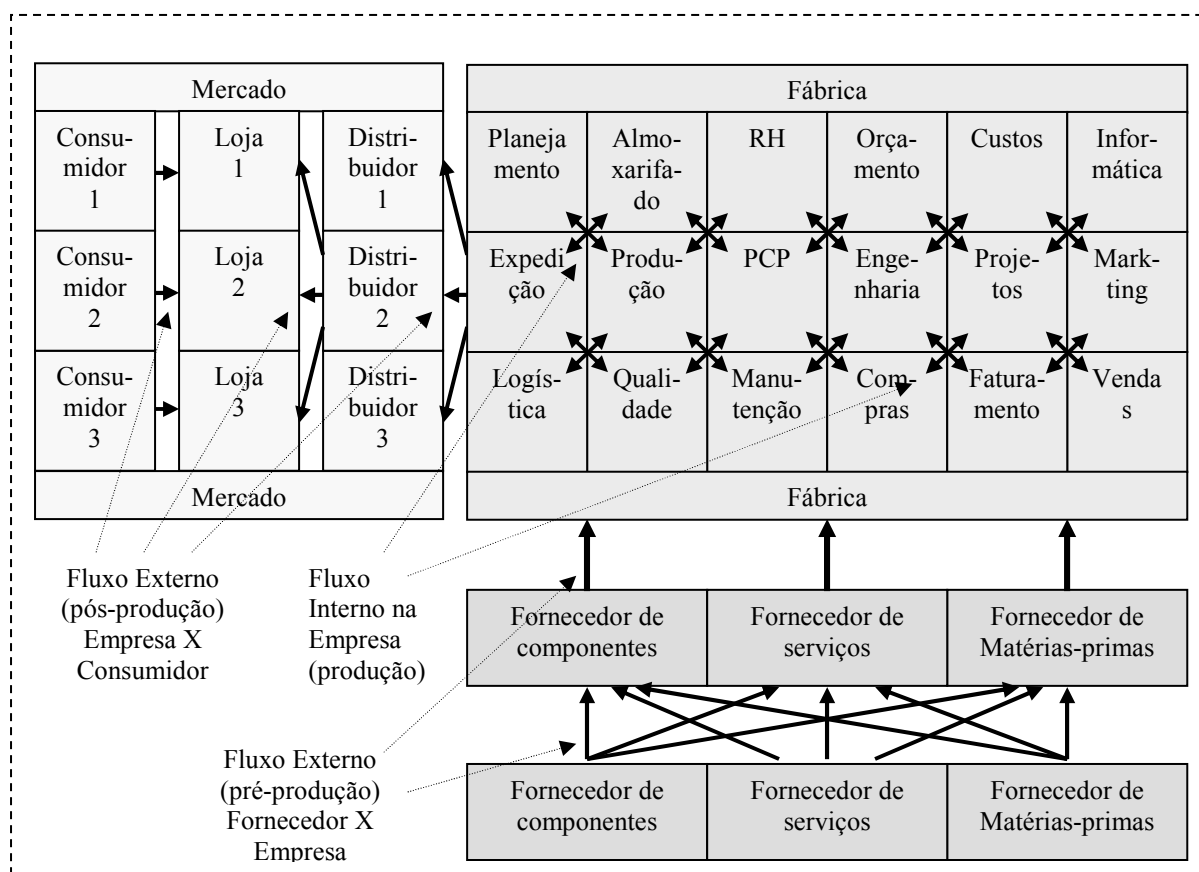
Mercado

| Consumidor 1 | Loja 1 | Distribuidor 1 |
|---|---|---|
| Consumidor 2 | Loja 2 | Distribuidor 2 |
| Consumidor 3 | Loja 3 | Distribuidor 3 |

Mercado

Fábrica

| Planejamento | Almoxarifado | RH | Orçamento | Custos | Informática |
|---|---|---|---|---|---|
| Expedição | Produção | PCP | Engenharia | Projetos | Markting |
| Logística | Qualidade | Manutenção | Compras | Faturamento | Venda s |

Fábrica

Fluxo Externo (pós-produção) Empresa X Consumidor

Fluxo Interno na Empresa (produção)

| Fornecedor de componentes | Fornecedor de serviços | Fornecedor de Matérias-primas |
|---|---|---|

Fluxo Externo (pré-produção) Fornecedor X Empresa

| Fornecedor de componentes | Fornecedor de serviços | Fornecedor de Matérias-primas |
|---|---|---|